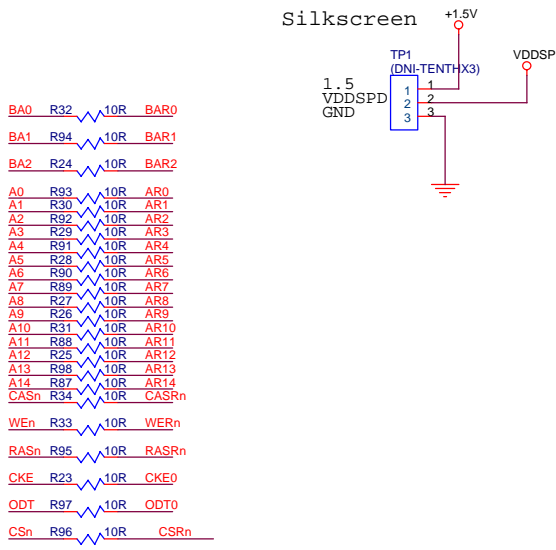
Silkscreen

+1.5V

TP1
(DNI-TENTHX3)

VDDSP

1.5
VDDSPD
GND

1
2
3

1
2
3

BA0 R32 10R BAR0

BA1 R94 10R BAR1

BA2 R24 10R BAR2

A0 R93 10R AR0
A1 R30 10R AR1
A2 R92 10R AR2
A3 R29 10R AR3
A4 R91 10R AR4
A5 R28 10R AR5
A6 R90 10R AR6
A7 R89 10R AR7
A8 R27 10R AR8
A9 R26 10R AR9
A10 R31 10R AR10
A11 R88 10R AR11
A12 R25 10R AR12
A13 R98 10R AR13
A14 R87 10R AR14
CASn R34 10R CASRn

WEn R33 10R WERn

RASn R95 10R RASRn

CKE R23 10R CKE0

ODT R97 10R ODT0

CSn R96 10R CSRn